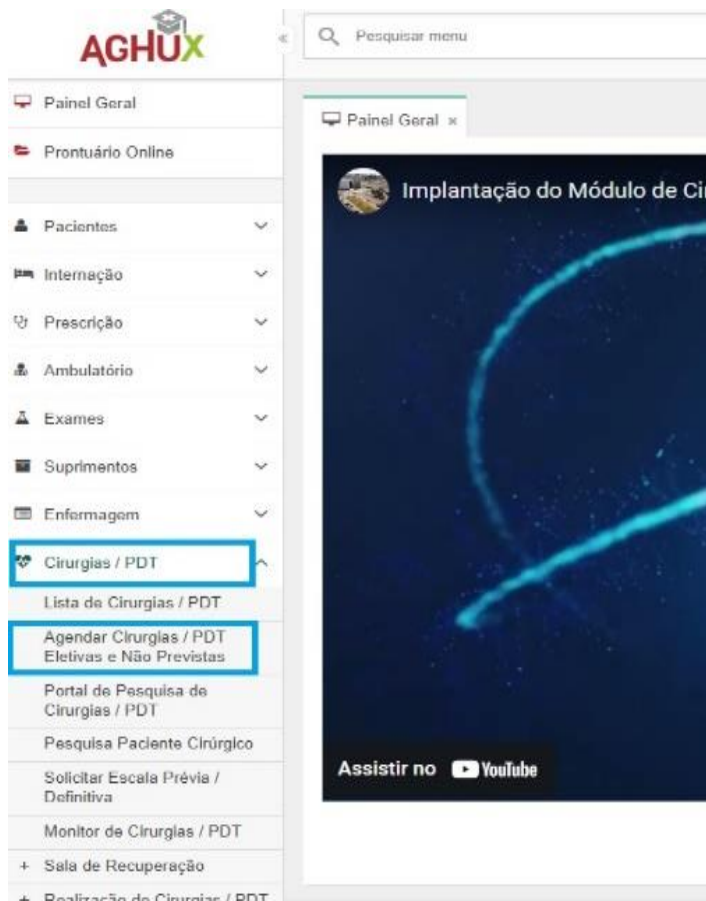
AGHUX

«

Pesquisar menu

Painel Geral

Prontuário Online

Pacientes

Internação

Prescrição

Ambulatório

Exames

Suprimentos

Enfermagem

Cirurgias / PDT

Lista de Cirurgias / PDT

Agendar Cirurgias / PDT Eletivas e Não Previstas

Portal de Pesquisa de Cirurgias / PDT

Pesquisa Paciente Cirúrgico

Solicitar Escala Prévia / Definitiva

Monitor de Cirurgias / PDT

+ Sala de Recuperação

+ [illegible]

Painel Geral ×

Implantação do Módulo de Ci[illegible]

Assistir no YouTube